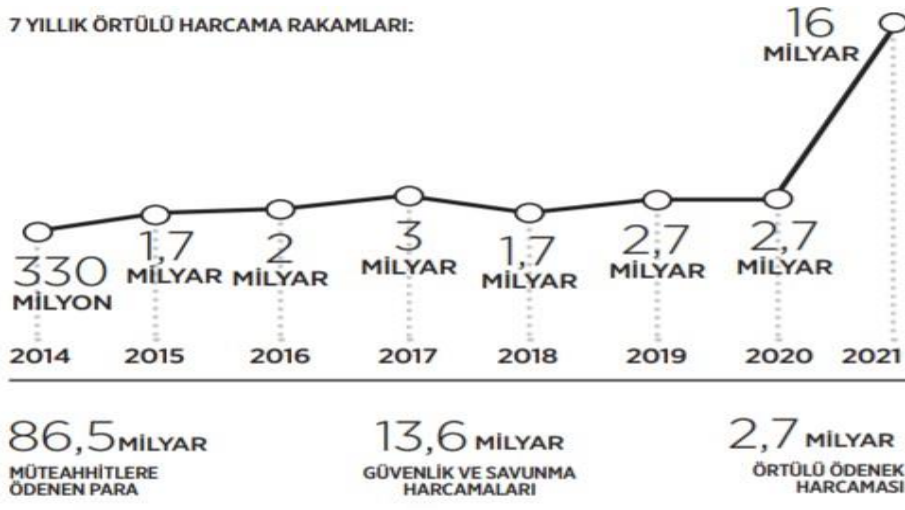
7 YILLIK ÖRTÜLÜ HARCAMA RAKAMLARI:

16 MİLYAR

330 MİLYON

1,7 MİLYAR

2 MİLYAR

3 MİLYAR

1,7 MİLYAR

2,7 MİLYAR

2,7 MİLYAR

2014 2015 2016 2017 2018 2019 2020 2021

86,5 MİLYAR
MÜTEAHHİTLERE ÖDENEN PARA

13,6 MİLYAR
GÜVENLİK VE SAVUNMA HARCAMALARI

2,7 MİLYAR
ÖRTÜLÜ ÖDENEK HARCAMASI